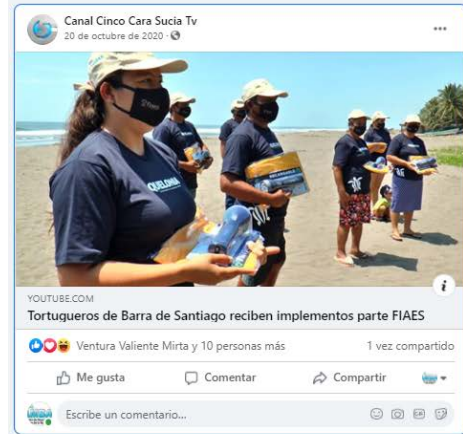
Canal Cinco Cara Sucia Tv
20 de octubre de 2020 · 

...

YOUTUBE.COM
Tortugueros de Barra de Santiago reciben implementos parte FIAES

Ventura Valiente Mirta y 10 personas más
1 vez compartido

Me gusta
Comentar
Compartir

Escribe un comentario...